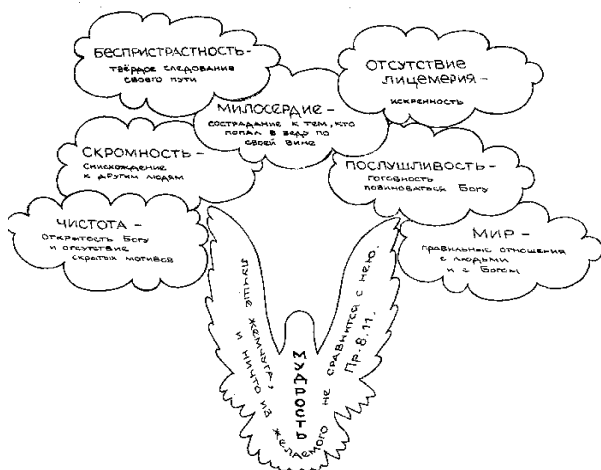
БЕСПРИСТРАСТНОСТЬ - твёрдое следование своего пути

ОТСУТСТВИЕ ЛИЦЕМЕРИЯ - искренность

МИЛОСЕРДИЕ - сострадание к тем, кто попал в беду по своей вине

СКРОМНОСТЬ - снисхождение к другим людям

ПОСЛУШЛИВОСТЬ - готовность повиноваться Богу

ЧИСТОТА - открытость Богу и отсутствие скрытых мотивов

МИР - правильные отношения с людьми и с Богом

МУДРОСТЬ

лучше жемчуга, и ничто из желаемого не сравнится с нею. Пр. 8.11.